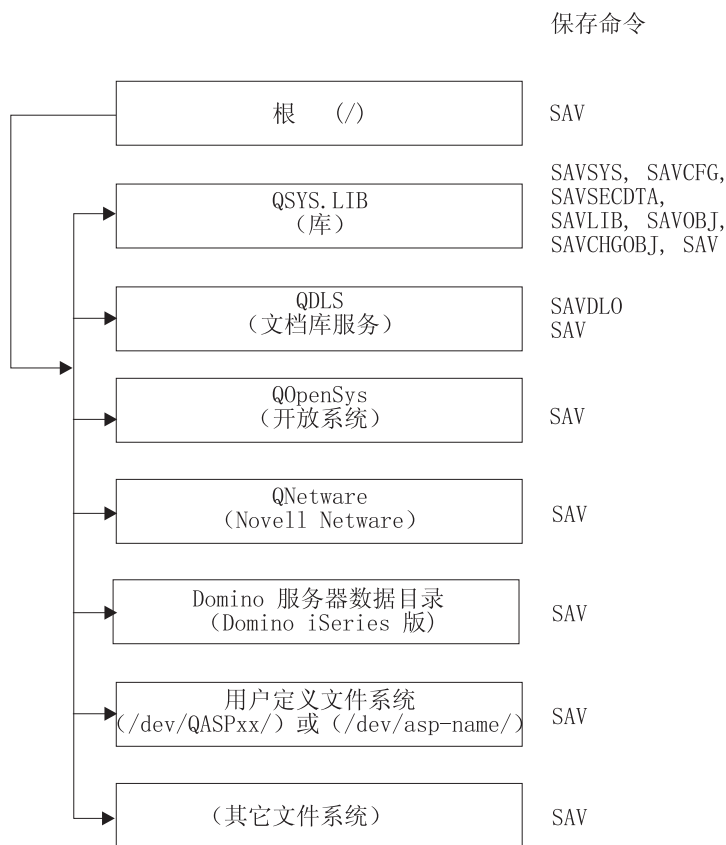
保存命令

根 (/)

SAV

QSYS.LIB
(库)

SAVSYS, SAVCFG, SAVSECDTA, SAVLIB, SAVOBJ, SAVCHGOBJ, SAV

QDLS
(文档库服务)

SAVDLO
SAV

QOpenSys
(开放系统)

SAV

QNetware
(Novell Netware)

SAV

Domino 服务器数据目录
(Domino iSeries 版)

SAV

用户定义文件系统
(/dev/QASPxx/) 或 (/dev/asp-name/)

SAV

(其它文件系统)

SAV